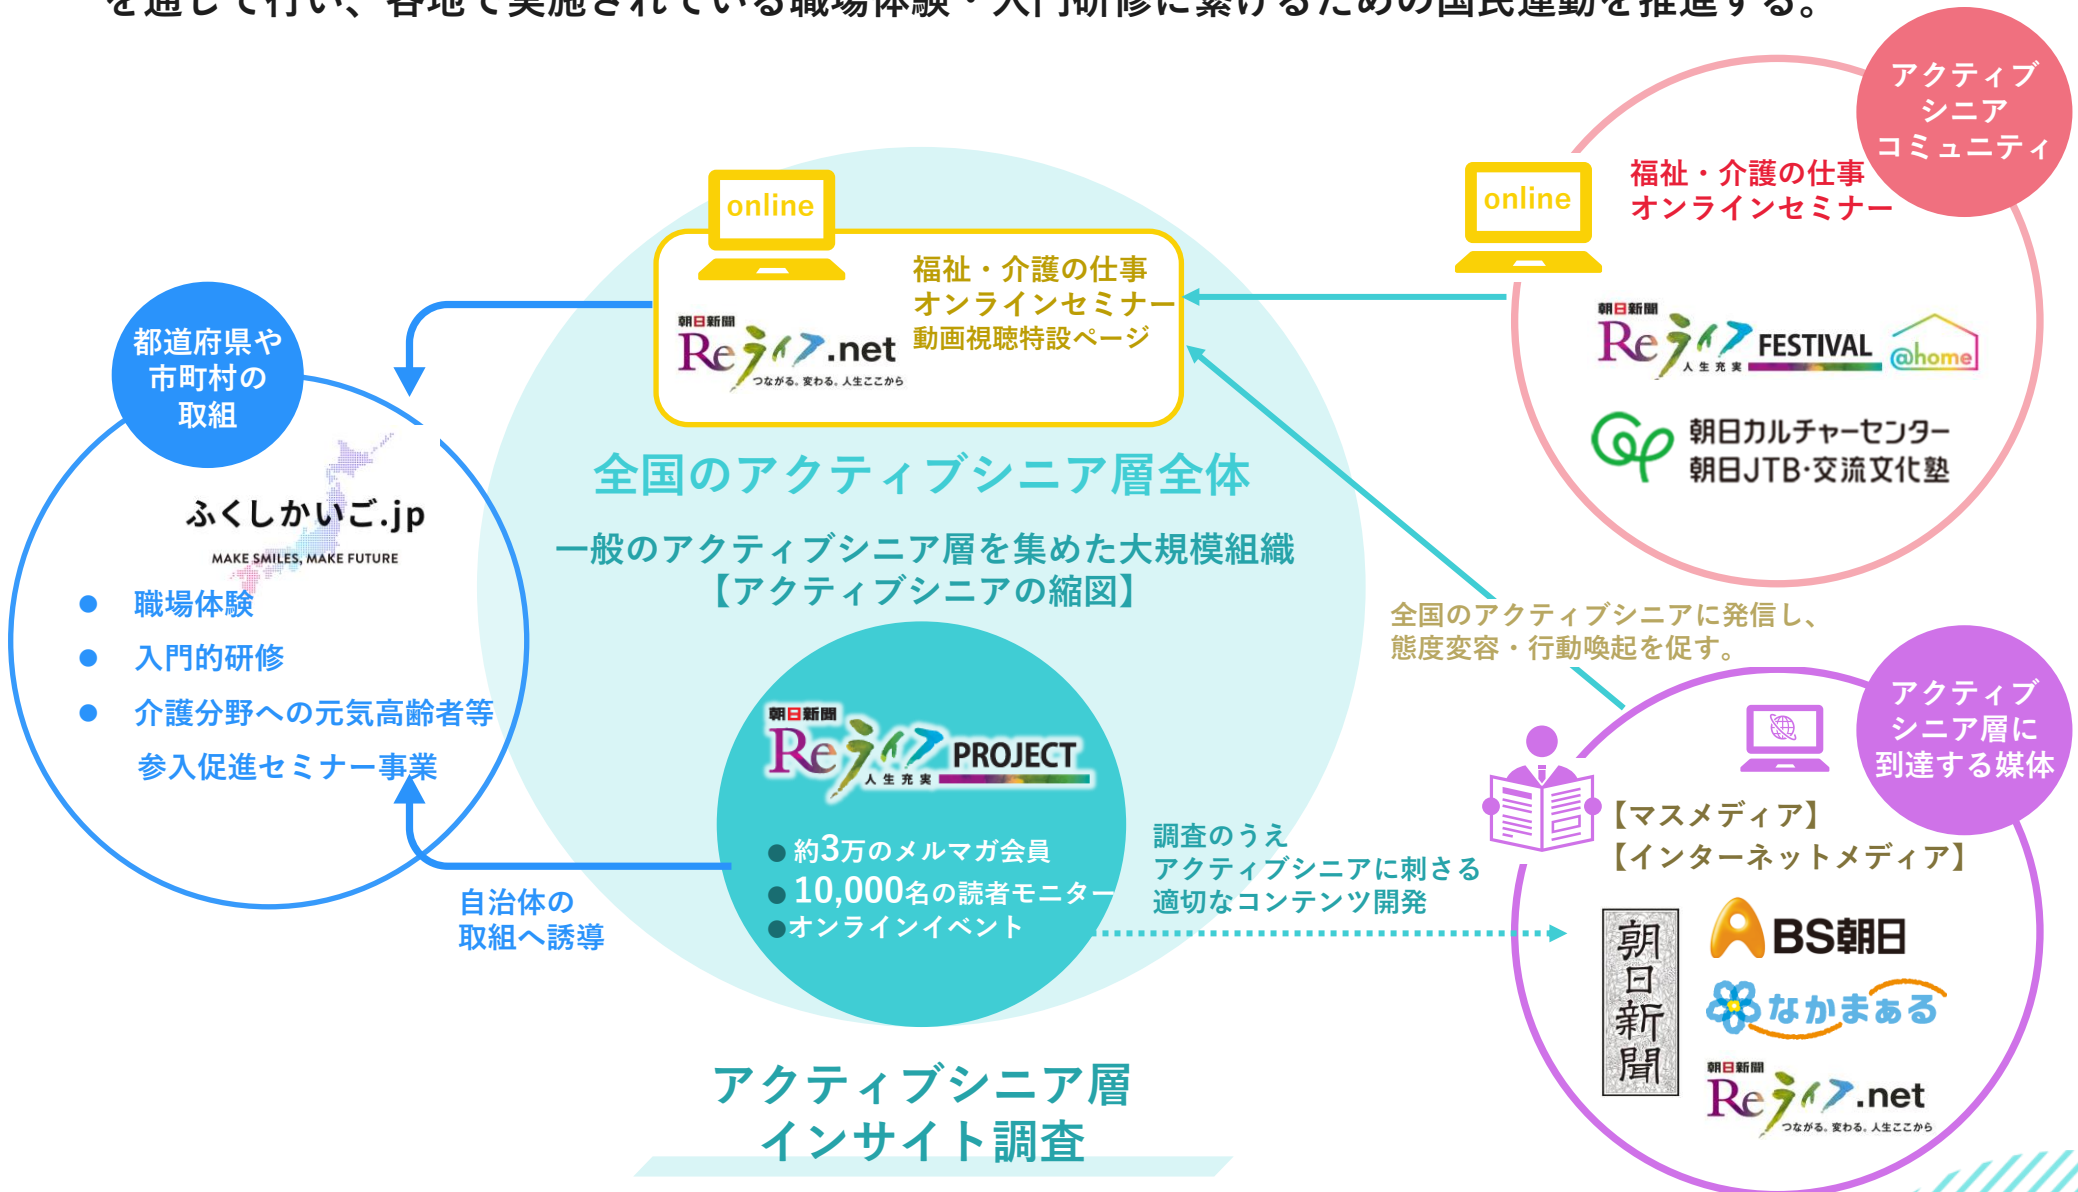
を通して行い、各地で実施されている職場体験・入門研修に繋げるための国民運動を推進する。

アクティブシニアコミュニティ

online

福祉・介護の仕事オンラインセミナー

朝日新聞 Reライフ FESTIVAL 人生充実 @home

朝日カルチャーセンター
朝日JTB·交流文化塾

online

朝日新聞 Reライフ.net つながる。変わる。人生ここから

福祉・介護の仕事
オンラインセミナー
動画視聴特設ページ

都道府県や市町村の取組

ふくしかいご.jp
MAKE SMILES, MAKE FUTURE

● 職場体験
● 入門的研修
● 介護分野への元気高齢者等参入促進セミナー事業

全国のアクティブシニア層全体

一般のアクティブシニア層を集めた大規模組織
【アクティブシニアの縮図】

全国のアクティブシニアに発信し、態度変容・行動喚起を促す。

朝日新聞 Reライフ PROJECT 人生充実

● 約3万のメルマガ会員
● 10,000名の読者モニター
● オンラインイベント

自治体の取組へ誘導

調査のうえ
アクティブシニアに刺さる
適切なコンテンツ開発

アクティブシニア層に到達する媒体

【マスメディア】
【インターネットメディア】

朝日新聞

BS朝日

なかまぁる

朝日新聞 Reライフ.net つながる。変わる。人生ここから

アクティブシニア層
インサイト調査